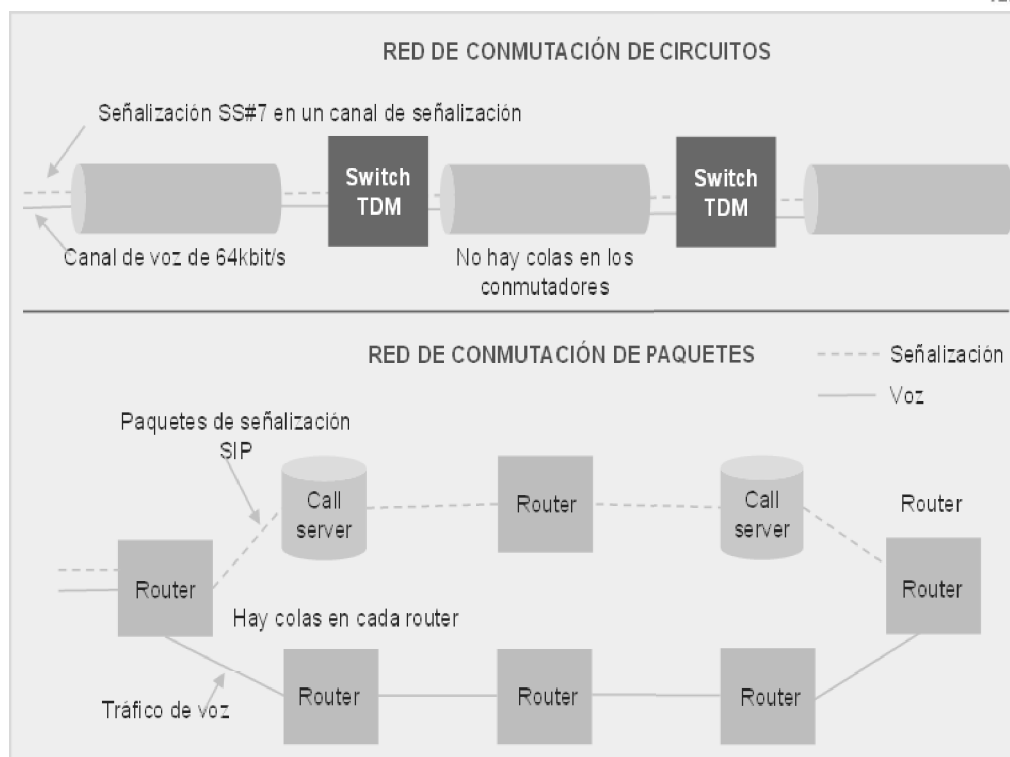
RED DE CONMUTACIÓN DE CIRCUITOS

Señalización SS#7 en un canal de señalización

Switch TDM

Switch TDM

Canal de voz de 64kbit/s

No hay colas en los conmutadores

RED DE CONMUTACIÓN DE PAQUETES

Señalización

Voz

Paquetes de señalización SIP

Call server

Router

Call server

Router

Router

Router

Hay colas en cada router

Router

Router

Router

Tráfico de voz